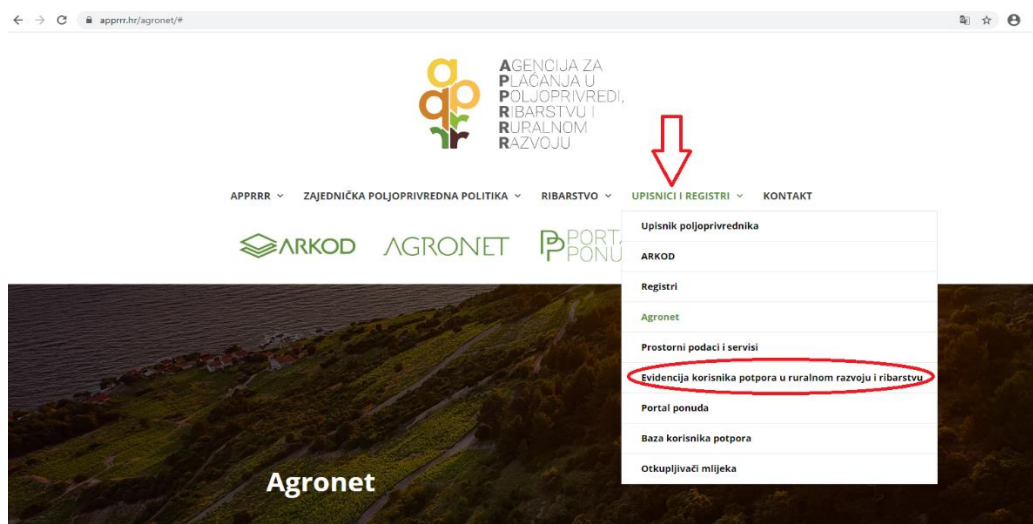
apprrr.hr/agronet/#

AGENCIJA ZA PLAĆANJA U POLJOPRIVREDI, RIBARSTVU I RURALNOM RAZVOJU

APPRRR ˅ ZAJEDNIČKA POLJOPRIVREDNA POLITIKA ˅ RIBARSTVO ˅ UPISNICI I REGISTRI ˅ KONTAKT

ARKOD AGRONET PORTA PONU

Upisnik poljoprivrednika
ARKOD
Registri
Agronet
Prostorni podaci i servisi
Evidencija korisnika potpora u ruralnom razvoju i ribarstvu
Portal ponuda
Baza korisnika potpora
Otkupljivači mlijeka

Agronet